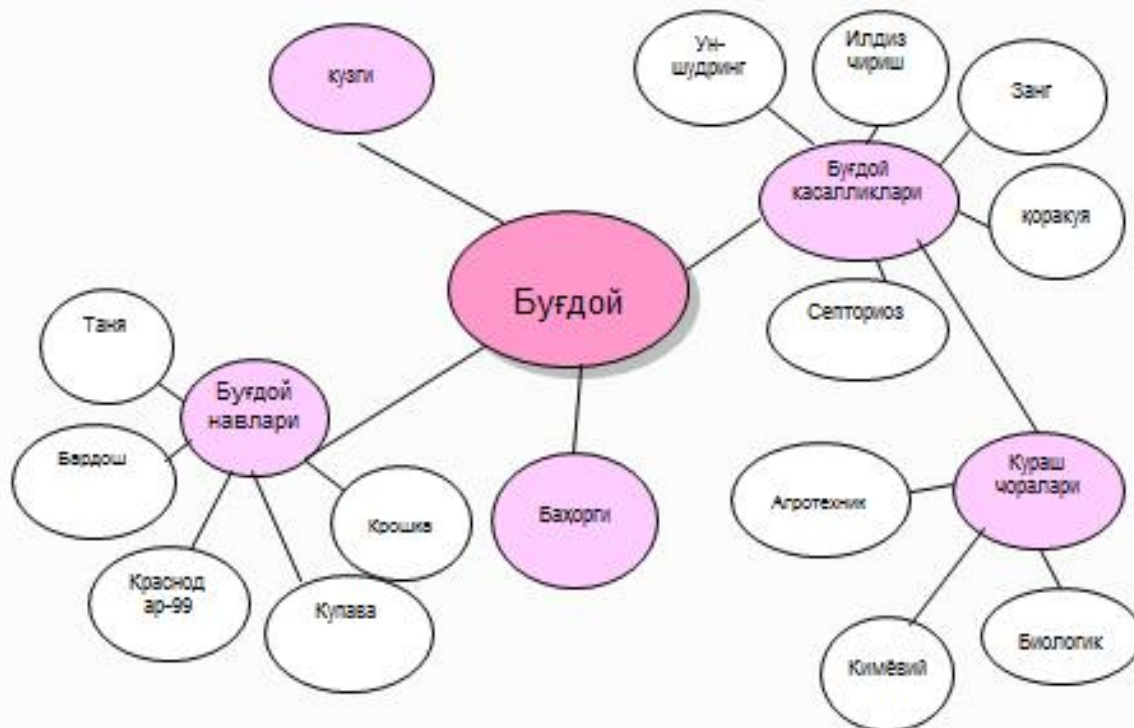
кузги

Ун-шудринг

Илдиз чириш

Занг

Буғдой касалликлари

қоракуя

Буғдой

Септориоз

Таня

Буғдой навлари

Бардош

Крошка

Бахорги

Краснодар-99

Купава

Кураш чоралари

Агротехник

Кимёвий

Биологик